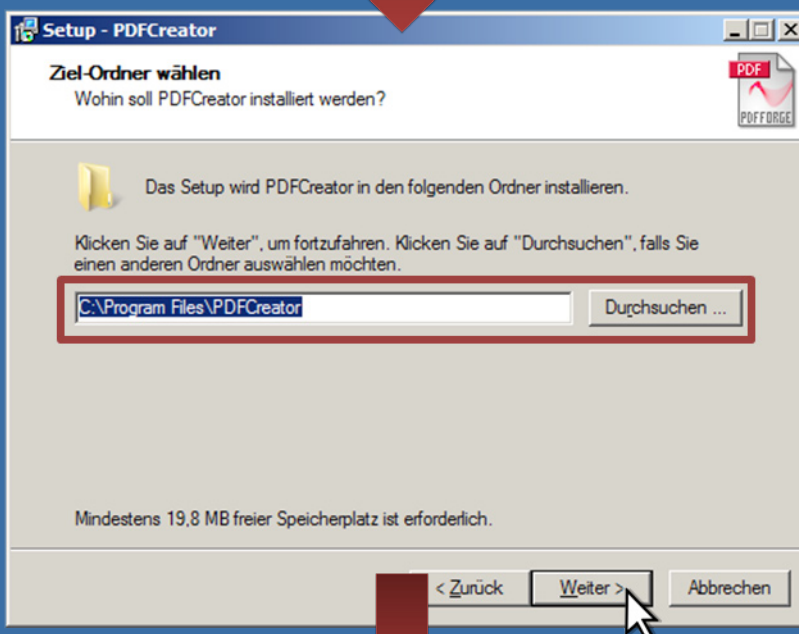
Setup - PDFCreator

Ziel-Ordner wählen
Wohin soll PDFCreator installiert werden?

PDF
PDFFORGE

Das Setup wird PDFCreator in den folgenden Ordner installieren.

Klicken Sie auf "Weiter", um fortzufahren. Klicken Sie auf "Durchsuchen", falls Sie einen anderen Ordner auswählen möchten.

C:\Program Files\PDFCreator

Durchsuchen ...

Mindestens 19,8 MB freier Speicherplatz ist erforderlich.

< Zurück

Weiter >

Abbrechen